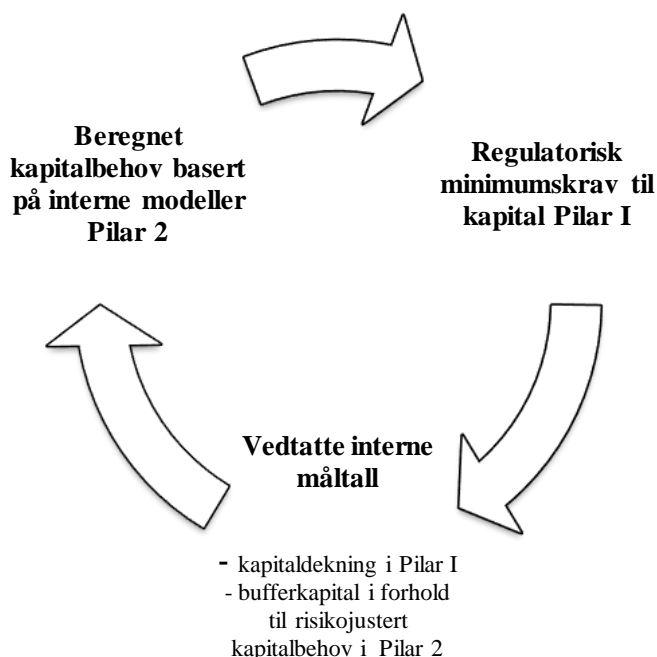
Beregnet kapitalbehov basert på interne modeller Pilar 2

Regulatorisk minimumskrav til kapital Pilar I

Vedtatte interne måltall

- kapitaldekning i Pilar I
- bufferkapital i forhold til risikojustert kapitalbehov i Pilar 2